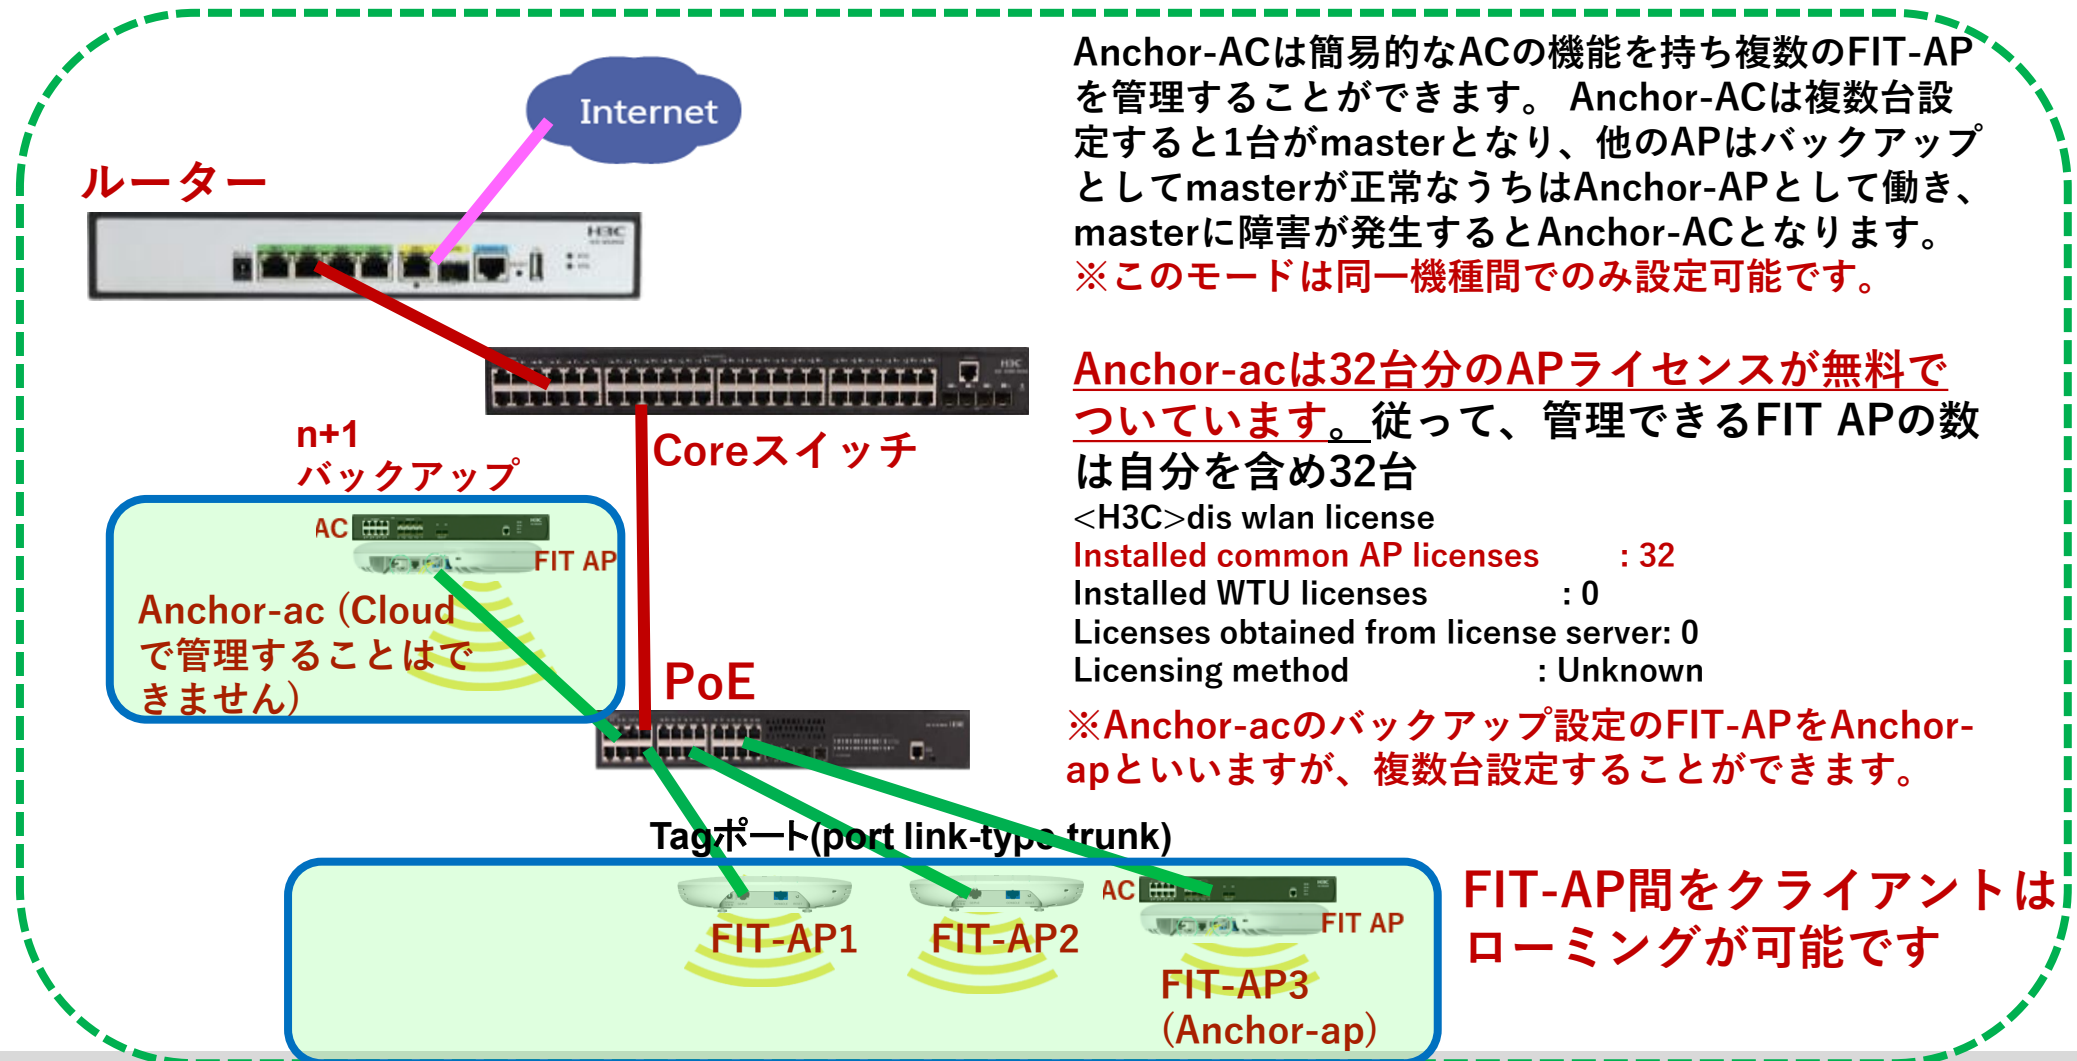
Internet

ルーター

H3C

Coreスイッチ

n+1
バックアップ

AC

FIT AP

Anchor-ac（Cloudで管理することはできません）

PoE

Tagポート(port link-type trunk)

FIT-AP1

FIT-AP2

AC

FIT AP

FIT-AP3
(Anchor-ap)

Anchor-ACは簡易的なACの機能を持ち複数のFIT-APを管理することができます。 Anchor-ACは複数台設定すると1台がmasterとなり、他のAPはバックアップとしてmasterが正常なうちはAnchor-APとして働き、masterに障害が発生するとAnchor-ACとなります。
※このモードは同一機種間でのみ設定可能です。

Anchor-acは32台分のAPライセンスが無料でついています。従って、管理できるFIT APの数は自分を含め32台

<H3C>dis wlan license
Installed common AP licenses : 32
Installed WTU licenses : 0
Licenses obtained from license server: 0
Licensing method : Unknown

※Anchor-acのバックアップ設定のFIT-APをAnchor-apといいますが、複数台設定することができます。

FIT-AP間をクライアントはローミングが可能です